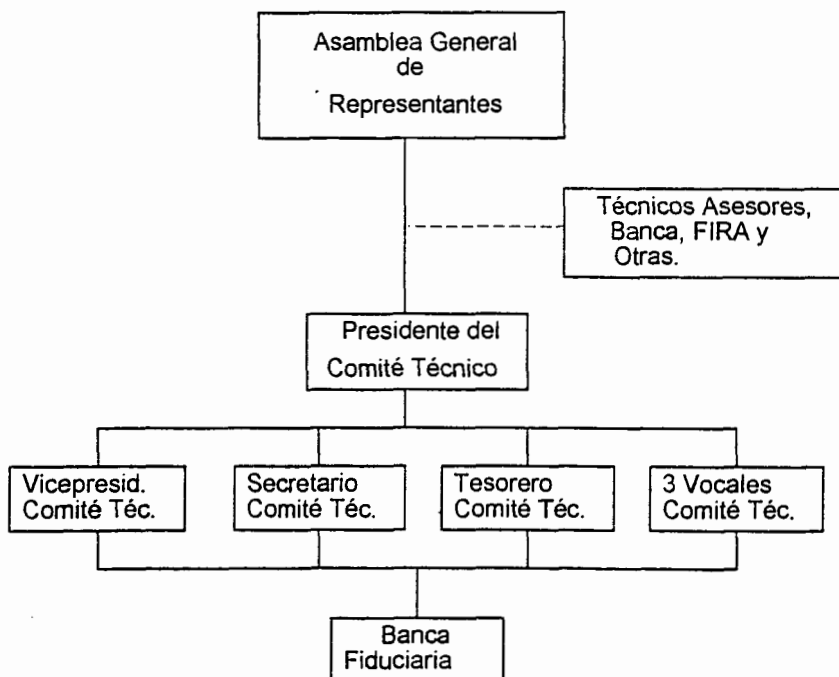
Asamblea General de Representantes

Técnicos Asesores, Banca, FIRA y Otras.

Presidente del Comité Técnico

Vicepresid. Comité Téc.

Secretario Comité Téc.

Tesorero Comité Téc.

3 Vocales Comité Téc.

Banca Fiduciaria